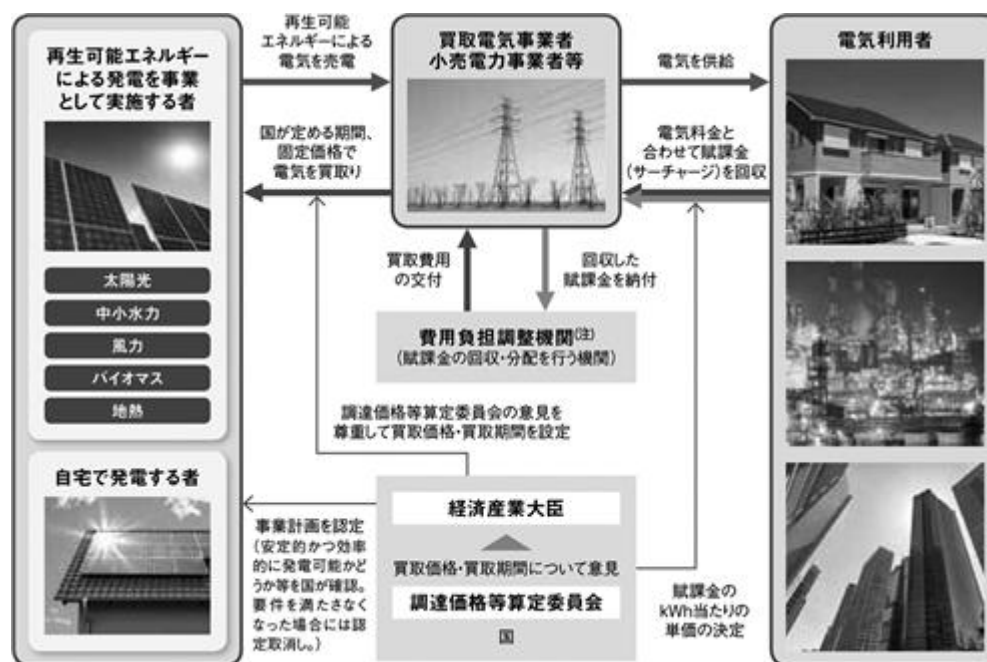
再生可能エネルギーによる発電を事業として実施する者

太陽光
中小水力
風力
バイオマス
地熱

自宅で発電する者

再生可能エネルギーによる電気を売電

国が定める期間、固定価格で電気を買取り

買取電気事業者
小売電力事業者等

電気を供給

電気料金と合わせて賦課金（サーチャージ）を回収

電気利用者

買取費用の交付

回収した賦課金を納付

費用負担調整機関$^{(注)}$
（賦課金の回収・分配を行う機関）

調達価格等算定委員会の意見を尊重して買取価格・買取期間を設定

事業計画を認定
〔安定的かつ効率的に発電可能かどうか等を国が確認。要件を満たさなくなった場合には認定取消し。〕

経済産業大臣

買取価格・買取期間について意見

調達価格等算定委員会

国

賦課金のkWh当たりの単価の決定